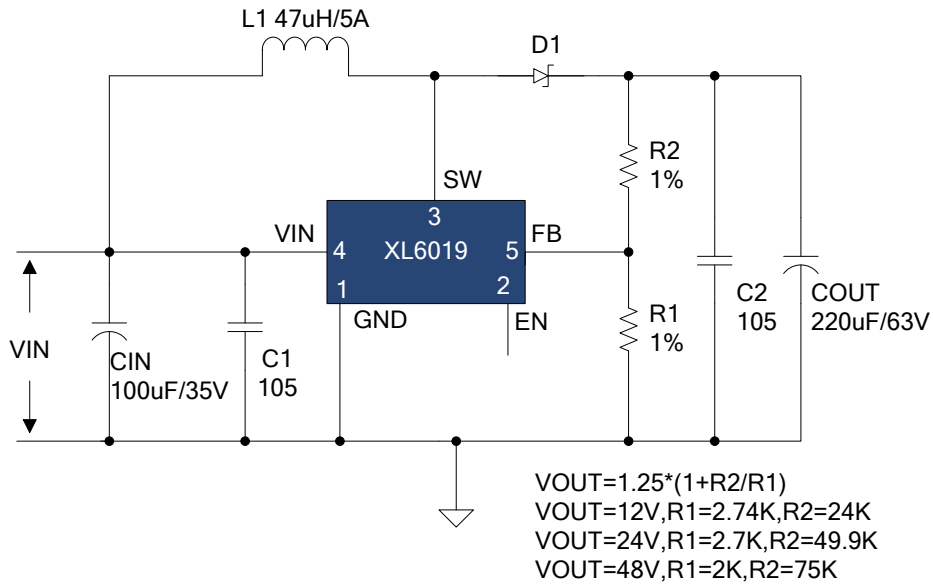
L1 47uH/5A

D1

SW

R2
1%

3

VIN

4

XL6019

5

FB

1

2

GND

EN

R1
1%

C2
105

COUT
220uF/63V

VIN

CIN
100uF/35V

C1
105

VOUT=1.25*(1+R2/R1)
VOUT=12V,R1=2.74K,R2=24K
VOUT=24V,R1=2.7K,R2=49.9K
VOUT=48V,R1=2K,R2=75K